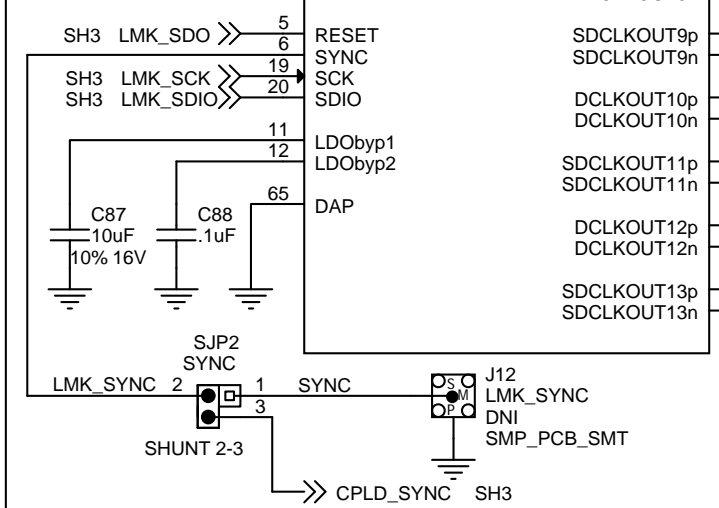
SH3 LMK_SDO
5
RESET
6
SYNC
SH3 LMK_SCK
19
SCK
SH3 LMK_SDIO
20
SDIO
11
LDObyp1
12
LDObyp2
65
DAP
C87
10uF
10% 16V
C88
.1uF
SDCLKOUT9p
SDCLKOUT9n
DCLKOUT10p
DCLKOUT10n
SDCLKOUT11p
SDCLKOUT11n
DCLKOUT12p
DCLKOUT12n
SDCLKOUT13p
SDCLKOUT13n
SJP2
SYNC
LMK_SYNC 2
1
SYNC
3
SHUNT 2-3
S
M
P
J12
LMK_SYNC
DNI
SMP_PCB_SMT
CPLD_SYNC SH3